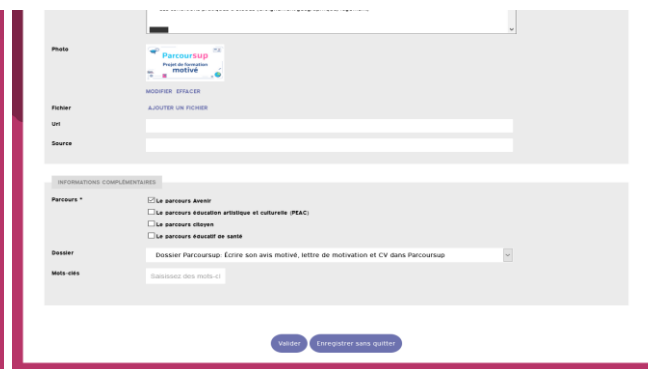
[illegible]

Photo

Parcoursup
Projet de formation
motivé

MODIFIER EFFACER

Fichier AJOUTER UN FICHIER

Url

Source

INFORMATIONS COMPLÉMENTAIRES

Parcours *
☑ Le parcours Avenir
☐ Le parcours éducation artistique et culturelle (PEAC)
☐ Le parcours citoyen
☐ Le parcours éducatif de santé

Dossier
Dossier Parcoursup: Écrire son avis motivé, lettre de motivation et CV dans Parcoursup

Mots-clés
Saisissez des mots-cl

Valider Enregistrer sans quitter